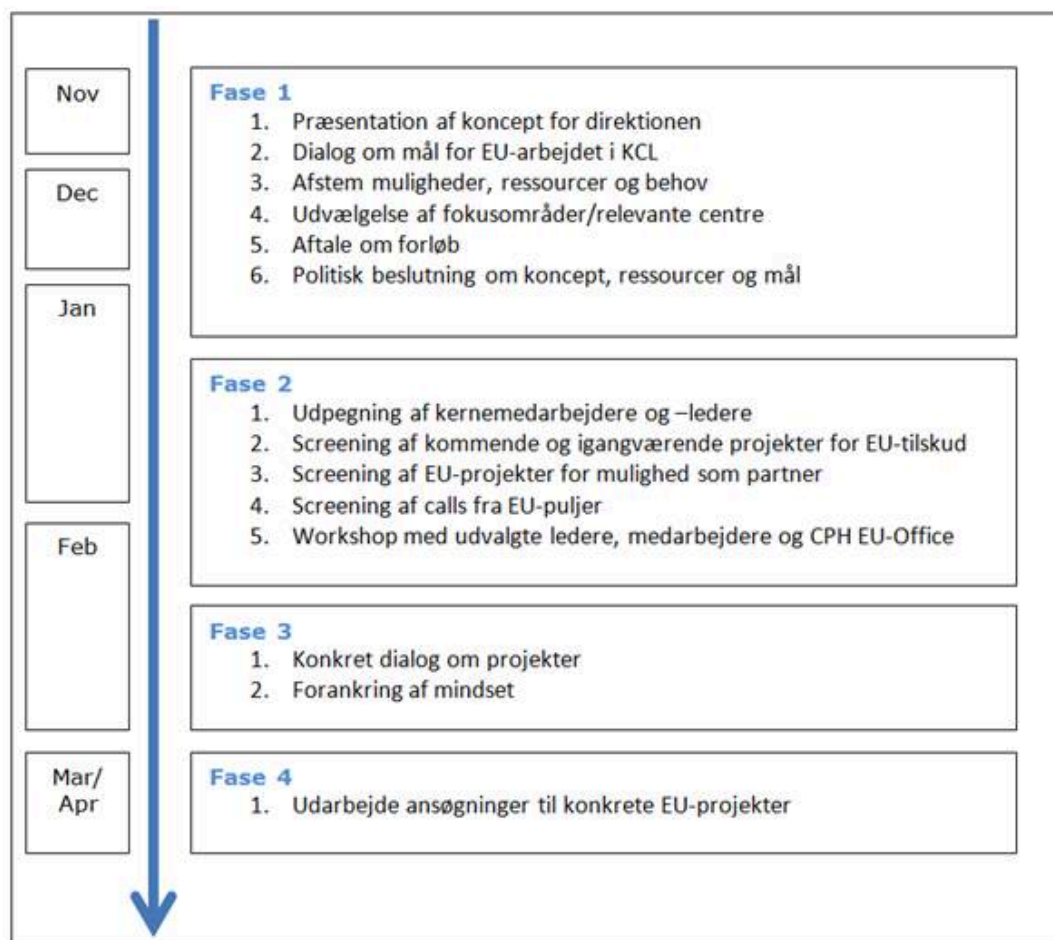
Nov

Dec

Jan

Feb

Mar/
Apr

Fase 1
1. Præsentation af koncept for direktionen
2. Dialog om mål for EU-arbejdet i KCL
3. Afstem muligheder, ressourcer og behov
4. Udvælgelse af fokusområder/relevante centre
5. Aftale om forløb
6. Politisk beslutning om koncept, ressourcer og mål

Fase 2
1. Udpegning af kernemedarbejdere og –ledere
2. Screening af kommende og igangværende projekter for EU-tilskud
3. Screening af EU-projekter for mulighed som partner
4. Screening af calls fra EU-puljer
5. Workshop med udvalgte ledere, medarbejdere og CPH EU-Office

Fase 3
1. Konkret dialog om projekter
2. Forankring af mindset

Fase 4
1. Udarbejde ansøgninger til konkrete EU-projekter